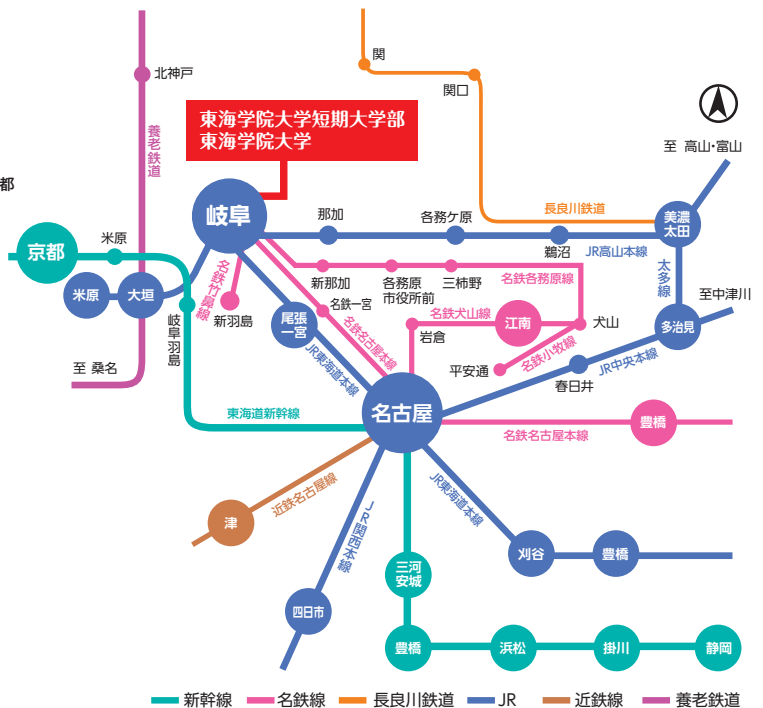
東海学院大学短期大学部
東海学院大学

北神戸
養老鉄道
関
関口
至 高山・富山
都
京都
米原
米原
大垣
岐阜
那加
各務ケ原
長良川鉄道
美濃太田
鵜沼
JR高山本線
太多線
新那加
各務原市役所前
三柿野
名鉄各務原線
名鉄竹鼻線
新羽島
名鉄一宮
尾張一宮
名鉄名古屋本線
名鉄犬山線
江南
犬山
岩倉
至中津川
多治見
岐阜羽島
JR東海道本線
平安通
名鉄小牧線
JR中央本線
春日井
至 桑名
東海道新幹線
名古屋
名鉄名古屋本線
豊橋
近鉄名古屋線
津
JR関西本線
JR東海道本線
刈谷
豊橋
三河安城
四日市
豊橋
浜松
掛川
静岡

新幹線
名鉄線
長良川鉄道
JR
近鉄線
養老鉄道